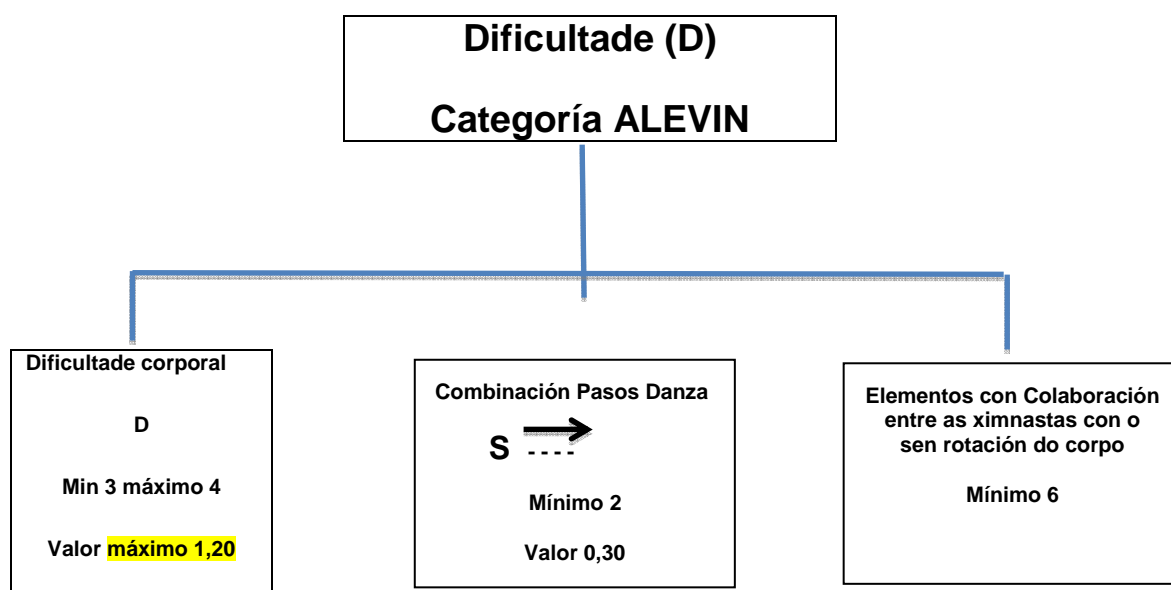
Dificultade (D)

Categoría ALEVIN

Dificultade corporal

D

Min 3 máximo 4

Valor máximo 1,20

Combinación Pasos Danza

S ----

Mínimo 2

Valor 0,30

Elementos con Colaboración entre as ximnastas con o sen rotación do corpo

Mínimo 6